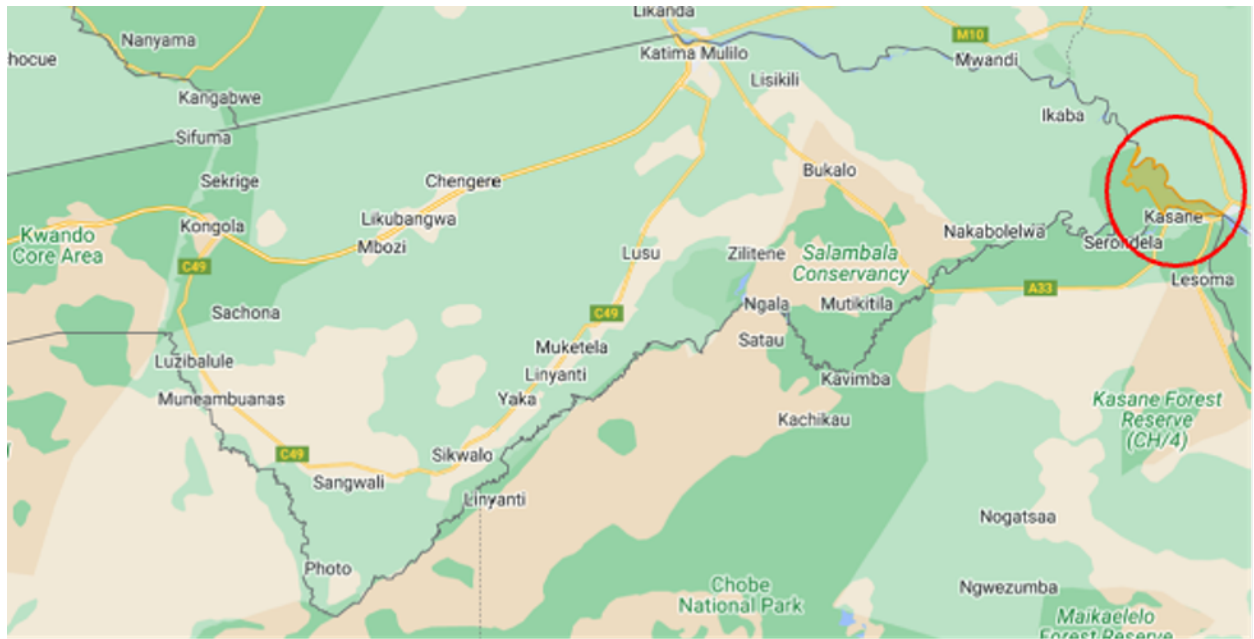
Likanda
Nanyama
hocue
Katima Mulilo
M10
Mwandi
Lisikili
Kangabwe
Ikaba
Sifuma
Bukalo
Chengere
Sekrige
Likubangwa
Kongola
Kwando Core Area
Mbozi
Lusu
Zilitene
Salambala Conservancy
Nakabolelwa
Kasane
Serondela
C49
A33
Lesoma
Sachona
C49
Ngala
Mutikitila
Satau
Muketela
Luzibalule
Linyanti
Kavimba
Yaka
Muneambuanas
Kachikau
Kasane Forest Reserve (CH/4)
C49
Sikwalo
Sangwali
Linyanti
Nogatsaa
Photo
Chobe National Park
Ngwezumba
Maikaelelo Forest Reserve